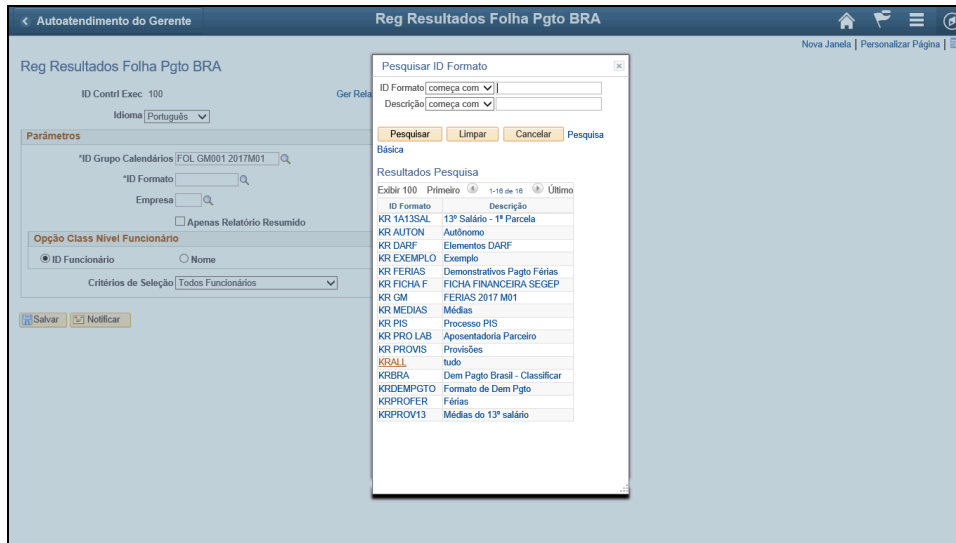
< Autoatendimento do Gerente

Reg Resultados Folha Pgto BRA

Nova Janela | Personalizar Página |

Reg Resultados Folha Pgto BRA

ID Contrl Exec 100

Ger Rela

Idioma Português

Parâmetros

*ID Grupo Calendários FOL GM001 2017M01

*ID Formato

Empresa

Apenas Relatório Resumido

Opção Class Nível Funcionário

ID Funcionário

Nome

Critérios de Seleção Todos Funcionários

Salvar

Notificar

Pesquisar ID Formato

ID Formato começa com

Descrição começa com

Pesquisar

Limpar

Cancelar

Pesquisa Básica

Resultados Pesquisa

Exibir 100 Primeiro 1-16 de 16 Último

| ID Formato | Descrição |
|---|---|
| KR 1A13SAL | 13º Salário - 1ª Parcela |
| KR AUTON | Autônomo |
| KR DARF | Elementos DARF |
| KR EXEMPLO | Exemplo |
| KR FERIAS | Demonstrativos Pagto Férias |
| KR FICHA F | FICHA FINANCEIRA SEGEP |
| KR GM | FERIAS 2017 M01 |
| KR MEDIAS | Médias |
| KR PIS | Processo PIS |
| KR PRO LAB | Aposentadoria Parceiro |
| KR PROVIS | Provisões |
| KRALL | tudo |
| KRBRA | Dem Pagto Brasil - Classificar |
| KRDEMPGTO | Formato de Dem Pgto |
| KRPROFER | Férias |
| KRPROV13 | Médias do 13º salário |